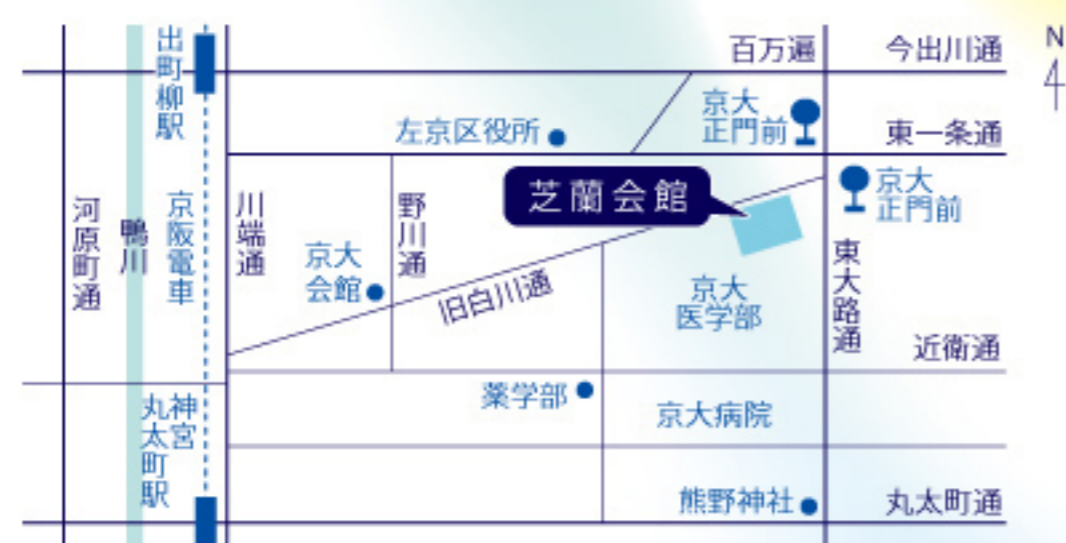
出町柳駅
百万遍
今出川通
N
京大正門前
左京区役所
東一条通
芝蘭会館
京大正門前
河原町通
鴨川
京阪電車
川端通
京大会館
野川通
旧白川通
京大医学部
東大路通
近衛通
薬学部
京大病院
神宮丸太町駅
熊野神社
丸太町通